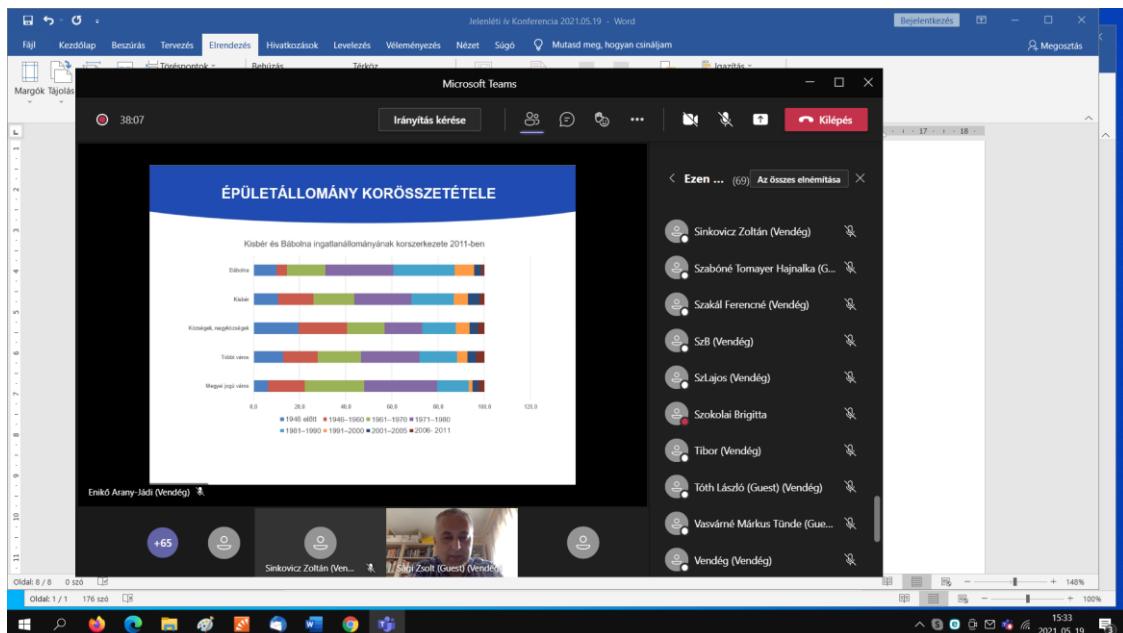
Jelenléti ív Konferencia 2021.05.19 - Word

Bejelentkezés

Fájl Kezdőlap Beszúrás Tervezés Elrendezés Hivatkozások Levelezés Véleményezés Nézet Súgó Mutasd meg, hogyan csináljam

Megosztás

Margók Tájolás

Töréspontok

Behúzás

Térköz

Igazítás

Microsoft Teams

38:07

Irányítás kérése

Kilépés

ÉPÜLETÁLLOMÁNY KORÖSSZETÉTELE

Kisbér és Bábolna ingatlanállományának korszerkezete 2011-ben

Bábolna

Kisbér

Községek, nagyközségek

Többi város

Megyei jogú város

0,0 20,0 40,0 60,0 80,0 100,0 120,0

1946 előtt 1946–1960 1961–1970 1971–1980 1981–1990 1991–2000 2001–2005 2006–2011

Enikő Arany-Jádi (Vendég)

+65

Sinkovicz Zoltán (Ven...

Sági Zsolt (Guest) (Vendég)

Ezen ... (69) Az összes elnémítása

Sinkovicz Zoltán (Vendég)

Szabóné Tomayer Hajnalka (G...

Szakál Ferencné (Vendég)

SzB (Vendég)

SzLajos (Vendég)

Szokolai Brigitta

Tibor (Vendég)

Tóth László (Guest) (Vendég)

Vasvárné Márkus Tünde (Gue...

Vendég (Vendég)

Oldal: 8 / 8 0 szó

Oldal: 1 / 1 176 szó

148%

100%

15:33

2021. 05. 19.